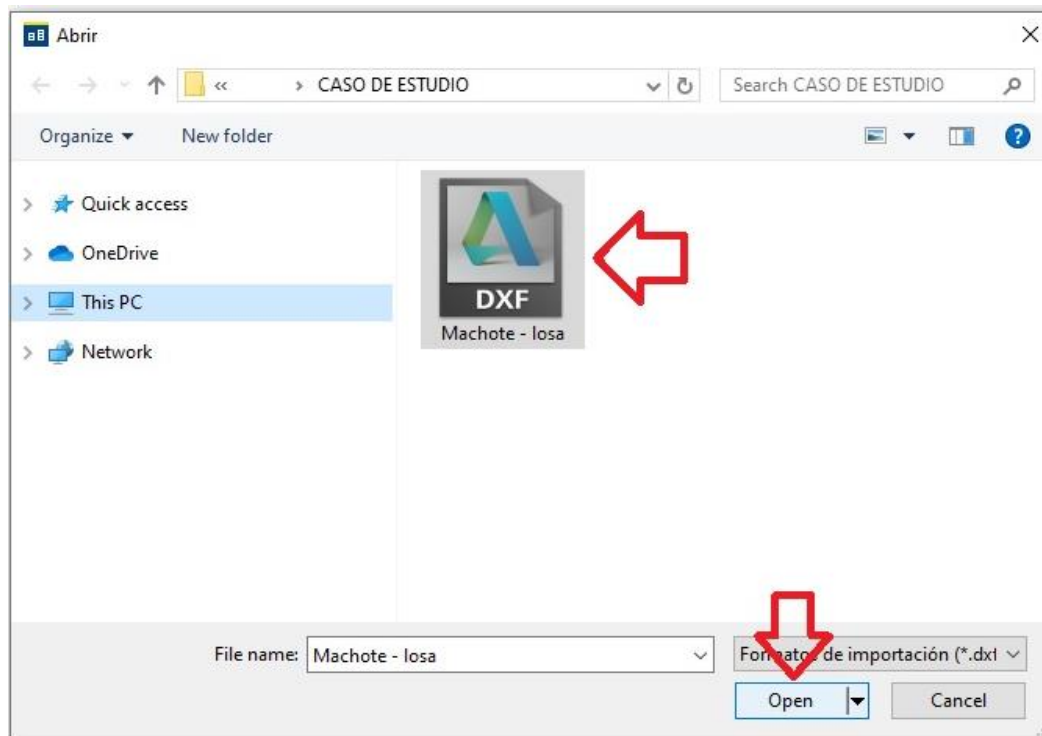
Abrir

« › CASO DE ESTUDIO

Search CASO DE ESTUDIO

Organize ▾ New folder

Quick access

OneDrive

This PC

Network

DXF

Machote - losa

File name: Machote - losa

Fo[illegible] de importación (*.dx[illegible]

Open

Cancel